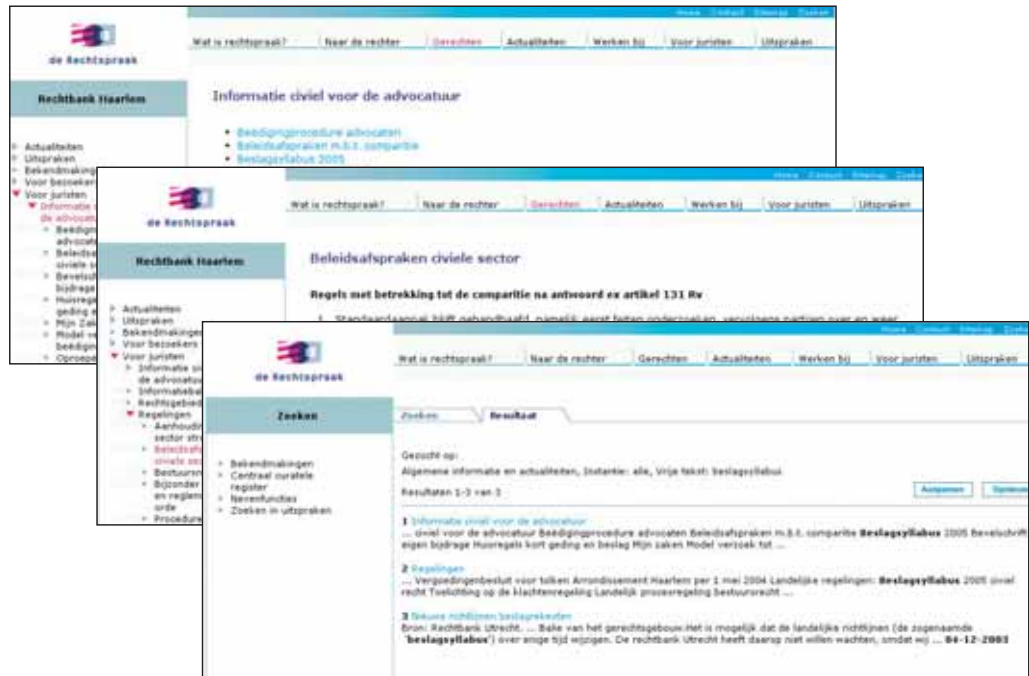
Home Contact Sitemap Zoeken

de Rechtspraak

Wat is rechtspraak? | Naar de rechter | Gerechten | Actualiteiten | Werken bij | Voor juristen | Uitspraken

Rechtbank Haarlem

Informatie civiel voor de advocatuur

- Bedingprocedure advocaten
- Beleidsafspraken m.b.t. comparitie
- Beslagsyllabus 2005

- Actualiteiten
- Uitspraken
- Bekendmakingen
- Voor bezoekers
- Voor juristen
- Informatie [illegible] de advocatuur
- Bedingprocedure advocaten
- Beleidsafspraken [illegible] civiele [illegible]
- Bevelschrift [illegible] bijdrage
- Huisregels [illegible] geding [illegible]
- Mijn Zaken
- Model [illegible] bedinging
- Oproepen

Home Contact Sitemap Zoeken

de Rechtspraak

Wat is rechtspraak? | Naar de rechter | Gerechten | Actualiteiten | Werken bij | Voor juristen | Uitspraken

Rechtbank Haarlem

Beleidsafspraken civiele sector

Regels met betrekking tot de comparitie na antwoord ex artikel 131 Rv

1. Standaardaanpak blijft gehandhaafd, namelijk eerst feiten onderzoeken, vervolgens partijen over en weer

- Actualiteiten
- Uitspraken
- Bekendmakingen
- Voor bezoekers
- Voor juristen
- Informatie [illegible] de advocatuur
- Informatiebalie
- Rechtsgebied
- Regelingen
- Aanhouding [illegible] sector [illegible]
- Beleidsafspraken civiele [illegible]
- Bestuursrecht
- Bijzonder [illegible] en reglement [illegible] orde
- Procedure

Home Contact Sitemap Zoeken

de Rechtspraak

Wat is rechtspraak? | Naar de rechter | Gerechten | Actualiteiten | Werken bij | Voor juristen | Uitspraken

Zoeken

- Bekendmakingen
- Centraal curatele register
- Nevenfuncties
- Zoeken in uitspraken

Zoeken | Resultaat

Gezocht op:
Algemene informatie en actualiteiten, Instantie: alle, Vrije tekst: beslagsyllabus

Resultaten 1-3 van 3

Aanpassen | Opnieuw

1 Informatie civiel voor de advocatuur
... civiel voor de advocatuur Bedingprocedure advocaten Beleidsafspraken m.b.t. comparitie **Beslagsyllabus** 2005 Bevelschrift eigen bijdrage Huisregels kort geding en beslag Mijn zaken Model verzoek tot ...

2 Regelingen
... Vergoedingenbesluit voor tolken Arrondissement Haarlem per 1 mei 2004 Landelijke regelingen: **Beslagsyllabus** 2005 civiel recht Toelichting op de klachtenregeling Landelijk procesregeling bestuursrecht ...

3 Nieuwe richtlijnen beslagrekesten
Bron: Rechtbank Utrecht. ... Bake van het gerechtsgebouw.Het is mogelijk dat de landelijke richtlijnen (de zogenaamde "**beslagsyllabus**") over enige tijd wijzigen. De rechtbank Utrecht heeft daarop niet willen wachten, omdat wij ... **04-12-2003**